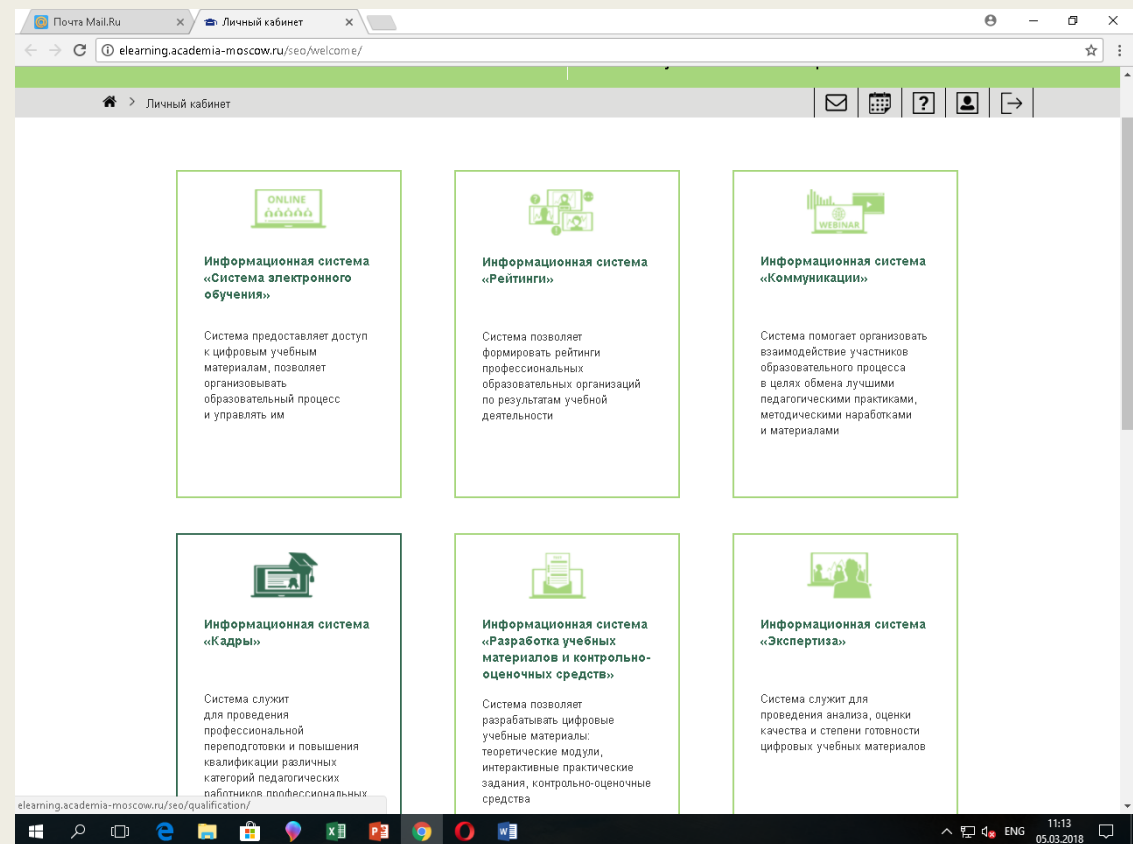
Почта Mail.Ru
Личный кабинет
elearning.academia-moscow.ru/seo/welcome/

Личный кабинет

ONLINE

Информационная система «Система электронного обучения»

Система предоставляет доступ к цифровым учебным материалам, позволяет организовывать образовательный процесс и управлять им

Информационная система «Рейтинги»

Система позволяет формировать рейтинги профессиональных образовательных организаций по результатам учебной деятельности

WEBINAR

Информационная система «Коммуникации»

Система помогает организовать взаимодействие участников образовательного процесса в целях обмена лучшими педагогическими практиками, методическими наработками и материалами

Информационная система «Кадры»

Система служит для проведения профессиональной переподготовки и повышения квалификации различных категорий педагогических работников профессиональных

Информационная система «Разработка учебных материалов и контрольно-оценочных средств»

Система позволяет разрабатывать цифровые учебные материалы: теоретические модули, интерактивные практические задания, контрольно-оценочные средства

Информационная система «Экспертиза»

Система служит для проведения анализа, оценки качества и степени готовности цифровых учебных материалов

elearning.academia-moscow.ru/seo/qualification/

ENG 11:13 05.03.2018